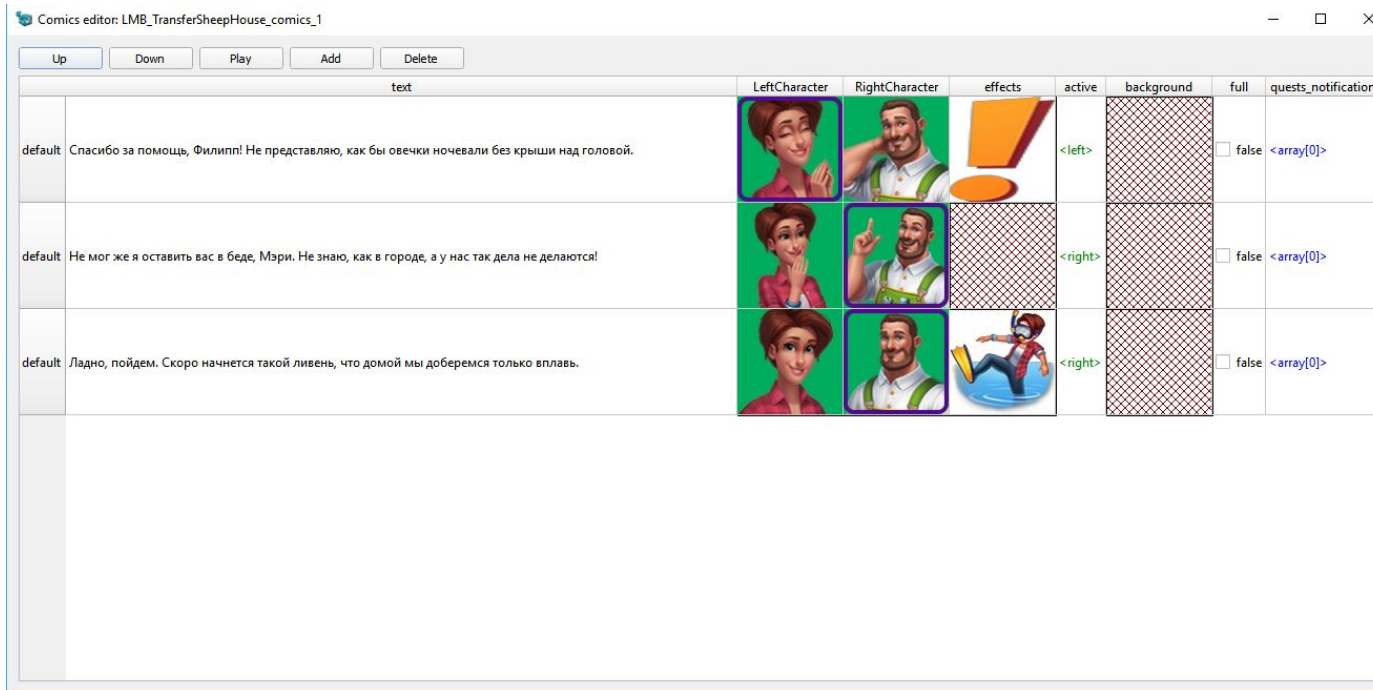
Comics editor: LMB_TransferSheepHouse_comics_1

Up Down Play Add Delete

| | text | LeftCharacter | RightCharacter | effects | active | background | full | quests_notification |
|---|---|---|---|---|---|---|---|---|
| default | Спасибо за помощь, Филипп! Не представляю, как бы овечки ночевали без крыши над головой. | | | | <left> | | false | <array[0]> |
| default | Не мог же я оставить вас в беде, Мэри. Не знаю, как в городе, а у нас так дела не делаются! | | | | <right> | | false | <array[0]> |
| default | Ладно, пойдем. Скоро начнется такой ливень, что домой мы доберемся только вплавь. | | | | <right> | | false | <array[0]> |